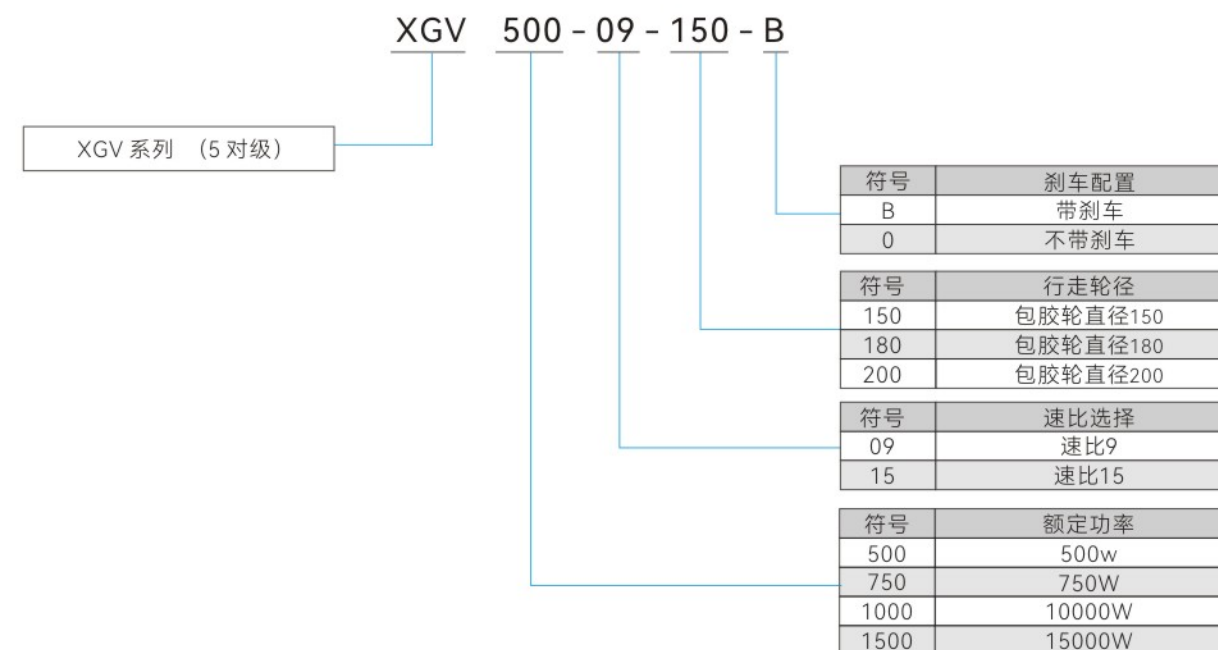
XGV 500 - 09 - 150 - B

XGV 系列 （5 对级）

| 符号 | 刹车配置 |
|---|---|
| B | 带刹车 |
| 0 | 不带刹车 |

| 符号 | 行走轮径 |
|---|---|
| 150 | 包胶轮直径150 |
| 180 | 包胶轮直径180 |
| 200 | 包胶轮直径200 |

| 符号 | 速比选择 |
|---|---|
| 09 | 速比9 |
| 15 | 速比15 |

| 符号 | 额定功率 |
|---|---|
| 500 | 500w |
| 750 | 750W |
| 1000 | 10000W |
| 1500 | 15000W |